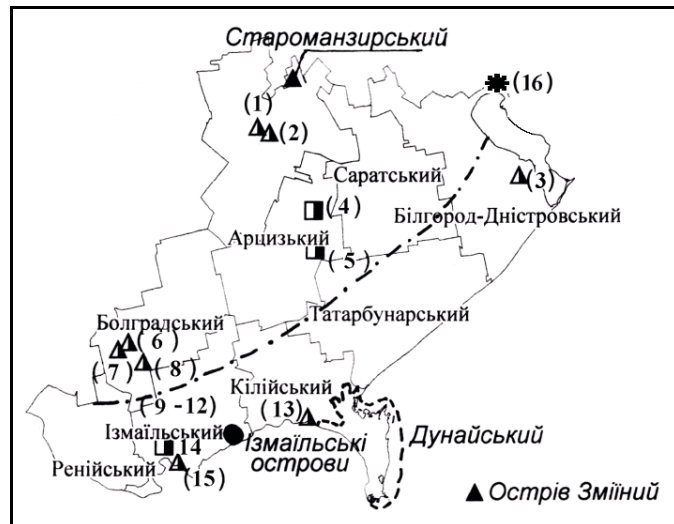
Старомансирський

(1)
(2)
(16)
Саратський
(3)
(4)
Білгород-Дністровський
Арцизький
(5)
Татарбунарський
Болградський
(6)
(7)
(8)
Кілійський
(9 -12)
(13)
Ізмаїльський
14
Ізмаїльські острови
Дунайський
Ренійський
(15)
▲ Острів Зміїний